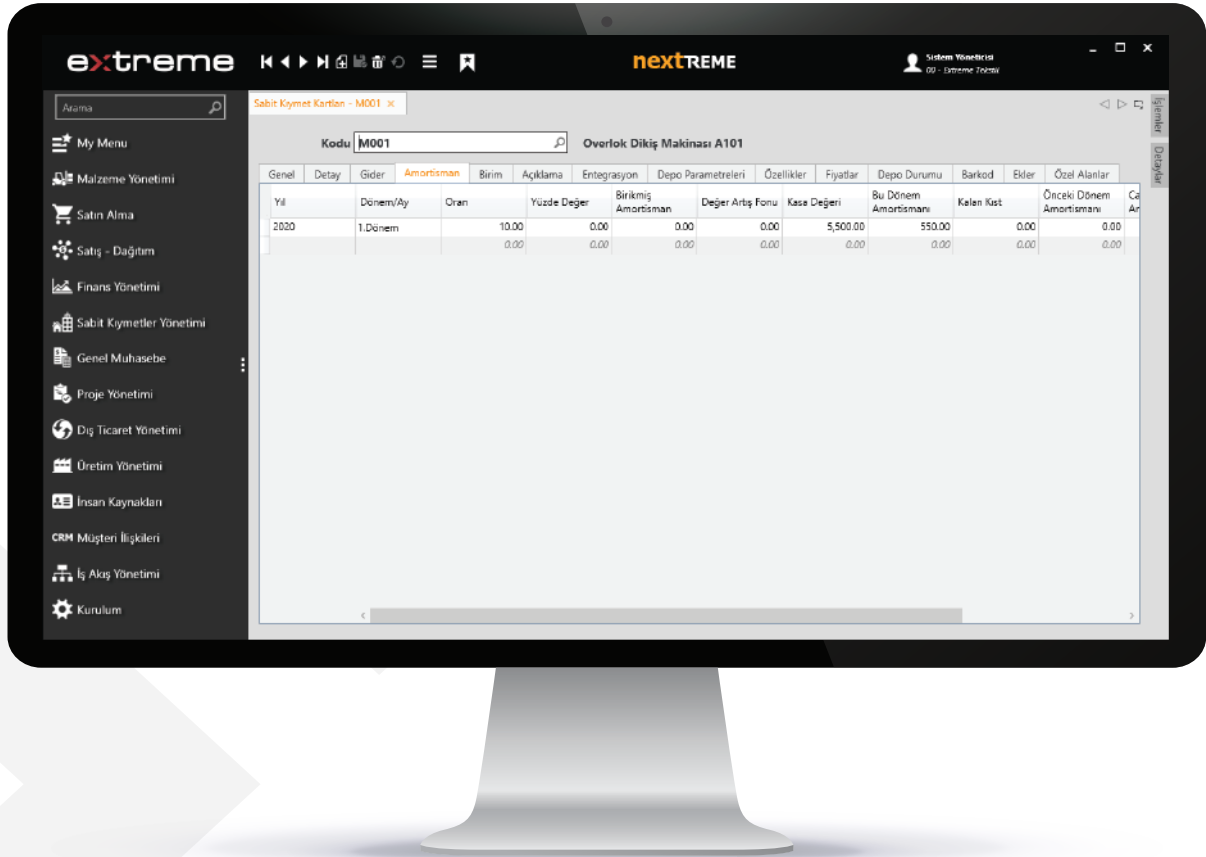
extreme

nextREME

Sistem Yöneticisi
00 - Extreme Test

Arama

My Menu
Malzeme Yönetimi
Satın Alma
Satış - Dağıtım
Finans Yönetimi
Sabit Kıymetler Yönetimi
Genel Muhasebe
Proje Yönetimi
Dış Ticaret Yönetimi
Üretim Yönetimi
İnsan Kaynakları
CRM Müşteri İlişkileri
İş Akış Yönetimi
Kurulum

Sabit Kıymet Kartları - M001 ×

İşlemler
Detaylar

Kodu M001 Overlok Dikiş Makinası A101

Genel | Detay | Gider | Amortisman | Birim | Açıklama | Entegrasyon | Depo Parametreleri | Özellikler | Fiyatlar | Depo Durumu | Barkod | Ekler | Özel Alanlar

| Yıl | Dönem/Ay | Oran | Yüzde Değer | Birikmiş Amortisman | Değer Artış Fonu | Kasa Değeri | Bu Dönem Amortismanı | Kalan Kıst | Önceki Dönem Amortismanı | Ca Ar |
|---|---|---|---|---|---|---|---|---|---|---|
| 2020 | 1.Dönem | 10.00 | 0.00 | 0.00 | 0.00 | 5,500.00 | 550.00 | 0.00 | 0.00 | |
| | | 0.00 | 0.00 | 0.00 | 0.00 | 0.00 | 0.00 | 0.00 | 0.00 | |